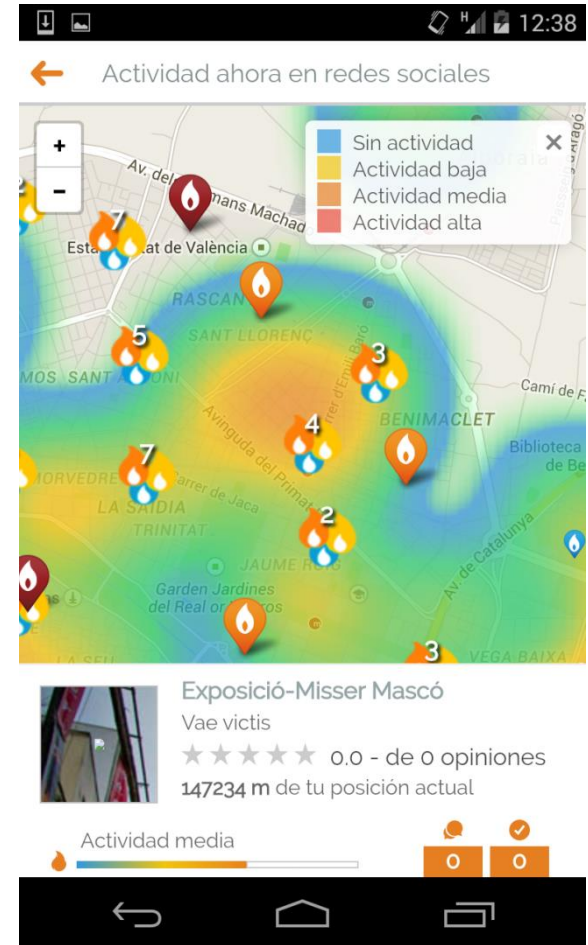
12:38

Actividad ahora en redes sociales

+
-

Sin actividad
Actividad baja
Actividad media
Actividad alta

Av. del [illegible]mans Machad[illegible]
Esta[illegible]at de València
RASCAN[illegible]
SANT LLORENÇ
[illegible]MOS SANT A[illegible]
BENIMACLET
Camí de F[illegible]
Avinguda del Primat
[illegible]rrer d'Emili Baró
Biblioteca de Be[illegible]
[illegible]ORVEDRE
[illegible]arrer de Jaca
LA SAÏDIA
TRINITAT
JAUME ROIG
Av. de Catalunya
Garden Jardines del Real or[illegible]os
LA SEU
VEGA BAIXA

7
5
3
4
7
2
2
3

Exposició-Misser Mascó
Vae victis
★★★★★ 0.0 - de 0 opiniones
147234 m de tu posición actual
Actividad media
0
0